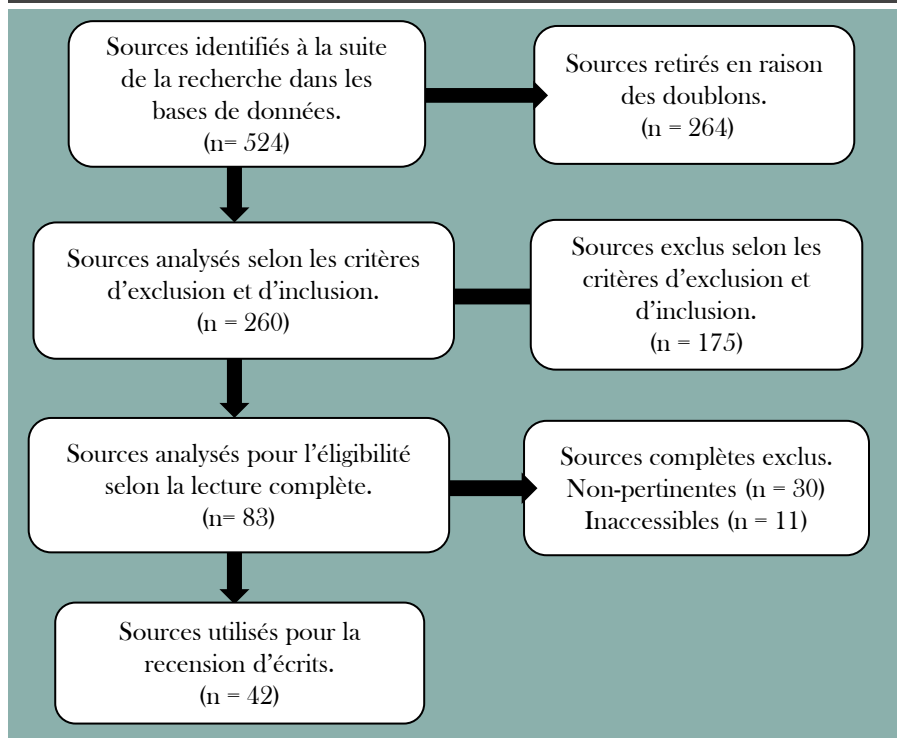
Sources identifiés à la suite de la recherche dans les bases de données.
(n= 524)

Sources retirés en raison des doublons.
(n = 264)

Sources analysés selon les critères d'exclusion et d'inclusion.
(n = 260)

Sources exclus selon les critères d'exclusion et d'inclusion.
(n = 175)

Sources analysés pour l'éligibilité selon la lecture complète.
(n= 83)

Sources complètes exclus.
Non-pertinentes (n = 30)
Inaccessibles (n = 11)

Sources utilisés pour la recension d'écrits.
(n = 42)